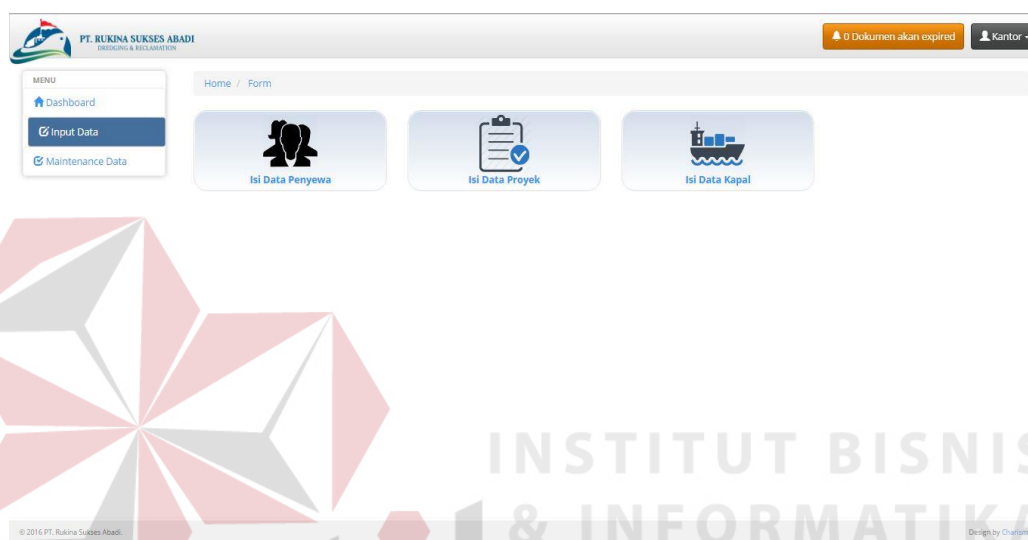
PT. RUKINA SUKSES ABADI
DREDGING & RECLAMATION

0 Dokumen akan expired

Kantor

MENU

Dashboard

Input Data

Maintenance Data

Home / Form

Isi Data Penyewa

Isi Data Proyek

Isi Data Kapal

INSTITUT BISNIS
& INFORMATIKA

© 2016 PT. Rukina Sukses Abadi.

Design by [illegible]